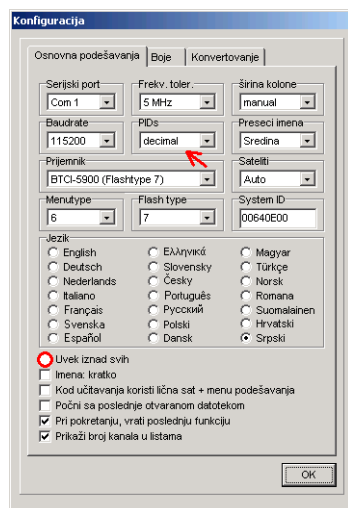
Konfiguracija

Osnovna podešavanja | Boje | Konvertovanje

Serijski port
Com 1

Frekv. toler.
5 MHz

Širina kolone
manual

Baudrate
115200

PIDs
decimal

Preseci imena
Sredina

Prijemnik
BTCI-5900 (Flashtype 7)

Sateliti
Auto

Menutype
6

Flash type
7

System ID
00640E00

Jezik
English
Deutsch
Nederlands
Italiano
Français
Svenska
Español
Ελληνικά
Slovensky
Česky
Português
Русский
Polski
Dansk
Magyar
Türkçe
Norsk
Romana
Suomalainen
Hrvatski
Srpski

Uvek iznad svih
Imena: kratko
Kod učitavanja koristi lična sat + menu podešavanja
Počni sa poslednje otvaranom datotekom
Pri pokretanju, vrati poslednju funkciju
Prikaži broj kanala u listama

OK